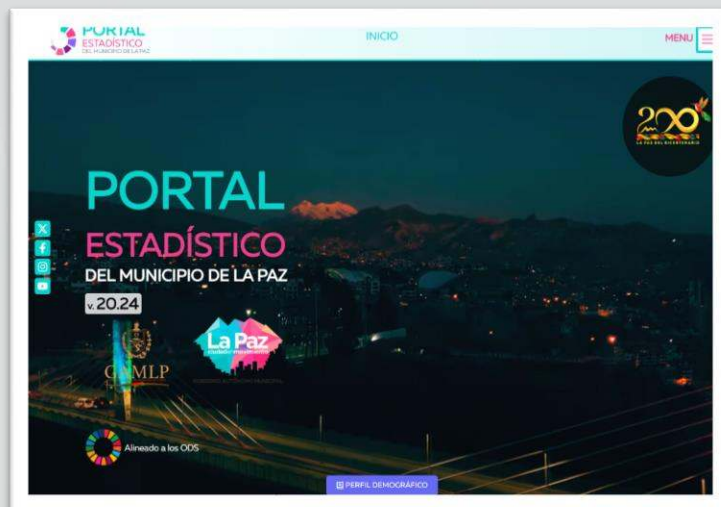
PORTAL
ESTADÍSTICO
DEL MUNICIPIO DE LA PAZ

INICIO

MENU

200
LA PAZ DEL BICENTENARIO

PORTAL
ESTADÍSTICO
DEL MUNICIPIO DE LA PAZ
v. 20.24

GAMLP

La Paz
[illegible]
GOBIERNO AUTÓNOMO MUNICIPAL

Alineado a los ODS

PERFIL DEMOGRÁFICO